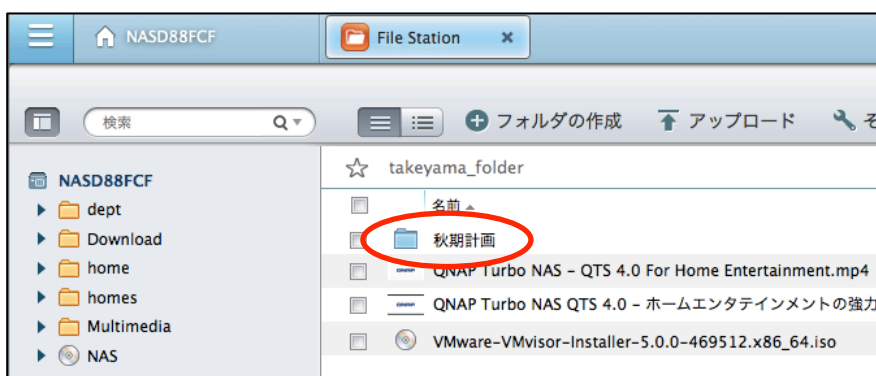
NASD88FCF

File Station ×

検索

フォルダの作成 アップロード そ

NASD88FCF
dept
Download
home
homes
Multimedia
NAS

takeyama_folder

名前

秋期計画

QNAP Turbo NAS - QTS 4.0 For Home Entertainment.mp4

QNAP Turbo NAS QTS 4.0 - ホームエンタテインメントの強力

VMware-VMvisor-Installer-5.0.0-469512.x86_64.iso